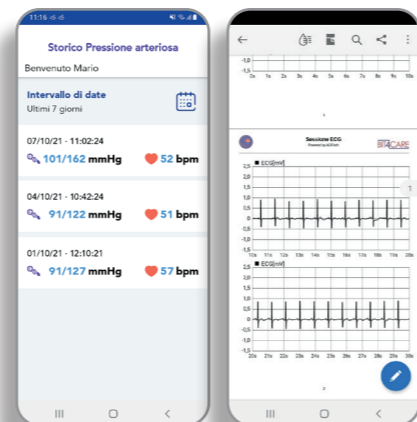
11:16

Storico Pressione arteriosa

Benvenuto Mario

Intervallo di date
Ultimi 7 giorni

07/10/21 - 11:02:24
101/162 mmHg
52 bpm

04/10/21 - 10:42:24
91/122 mmHg
51 bpm

01/10/21 - 12:10:21
91/127 mmHg
57 bpm

-1,0
0s 1s 2s 3s 4s 5s 6s 7s 8s 9s 10s

Sessione ECG
BE4CARE

ECG[mV]
2,5
2,0
1,5
1,0
0,5
0,0
-0,5
-1,0
-1,5
10s 11s 12s 13s 14s 15s 16s 17s 18s 19s 20s

ECG[mV]
2,5
2,0
1,5
1,0
0,5
0,0
-0,5
-1,0
-1,5
20s 21s 22s 23s 24s 25s 26s 27s 28s 29s 30s